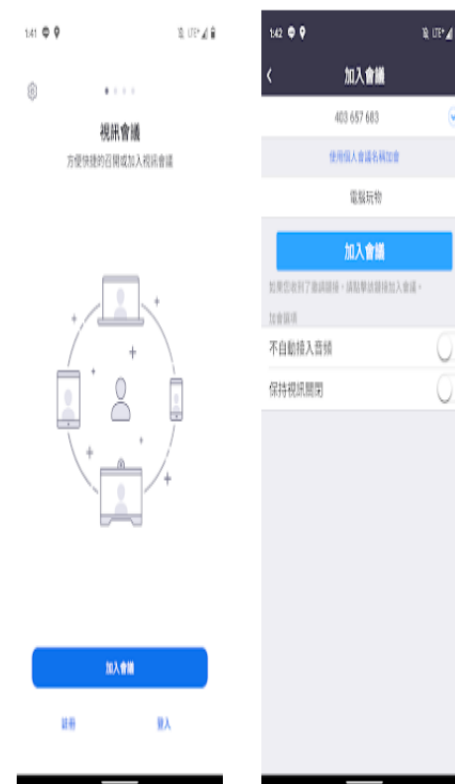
1:41

視訊會議

方便快捷的召開或加入視訊會議

加入會議

註冊 登入

1:42

加入會議

403 657 683

使用個人會議名稱加會

電腦玩物

加入會議

如果您收到了會議鏈接，請點擊該鏈接加入會議。

加會選項

不自動接入音頻

保持視訊關閉